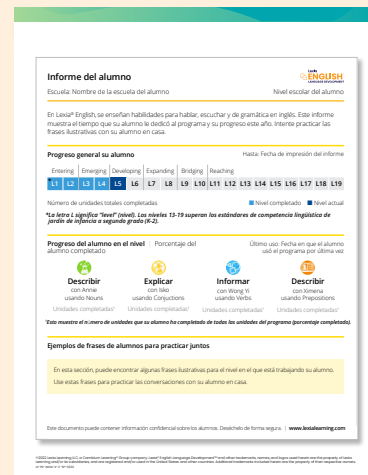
Informe del alumno

Lexia ENGLISH LANGUAGE DEVELOPMENT

Escuela: Nombre de la escuela del alumno

Nivel escolar del alumno

En Lexia® English, se enseñan habilidades para hablar, escuchar y de gramática en inglés. Este informe muestra el tiempo que su alumno le dedicó al programa y su progreso este año. Intente practicar las frases ilustrativas con su alumno en casa.

Progreso general su alumno

Hasta: Fecha de impresión del informe

Entering | Emerging | Developing | Expanding | Bridging | Reaching

L1 L2 L3 L4 L5 L6 L7 L8 L9 L10 L11 L12 L13 L14 L15 L16 L17 L18 L19

Número de unidades totales completadas

Nivel completado
Nivel actual

*La letra L significa "level" (nivel). Los niveles 13-19 superan los estándares de competencia lingüística de jardín de infancia a segundo grado (K-2).

Progreso del alumno en el nivel | Porcentaje del alumno completado

Último uso: Fecha en que el alumno usó el programa por última vez

Describir
con Anne
usando Nouns
Unidades completadas*

Explicar
con Isko
usando Conjuctions
Unidades completadas*

Informar
con Wong Yi
usando Verbs
Unidades completadas*

Describir
con Ximena
usando Prepositions
Unidades completadas*

*Esto muestra el número de unidades que su alumno ha completado de todas las unidades del programa (porcentaje completado).

Ejemplos de frases de alumnos para practicar juntos

En esta sección, puede encontrar algunas frases ilustrativas para el nivel en el que está trabajando su alumno.

Use estas frases para practicar las conversaciones con su alumno en casa.

Este documento puede contener información confidencial sobre los alumnos. Deséchelo de forma segura. | www.lexialearning.com

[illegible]